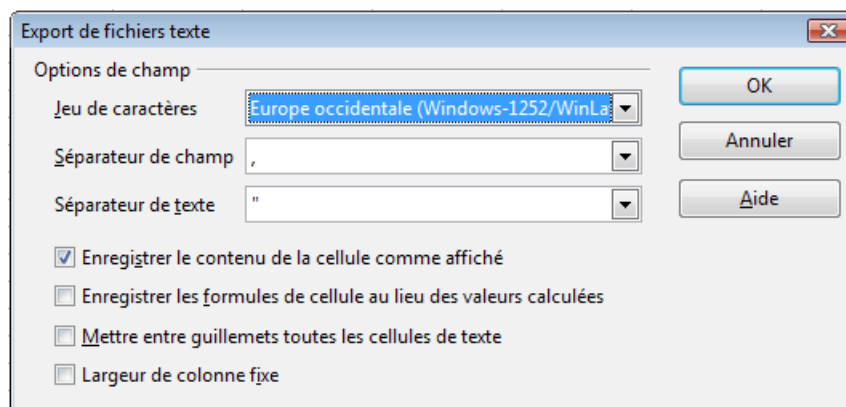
Export de fichiers texte

Options de champ

Jeu de caractères | Europe occidentale (Windows-1252/WinLa

Séparateur de champ | ,

Séparateur de texte | "

Enregistrer le contenu de la cellule comme affiché

Enregistrer les formules de cellule au lieu des valeurs calculées

Mettre entre guillemets toutes les cellules de texte

Largeur de colonne fixe

OK

Annuler

Aide